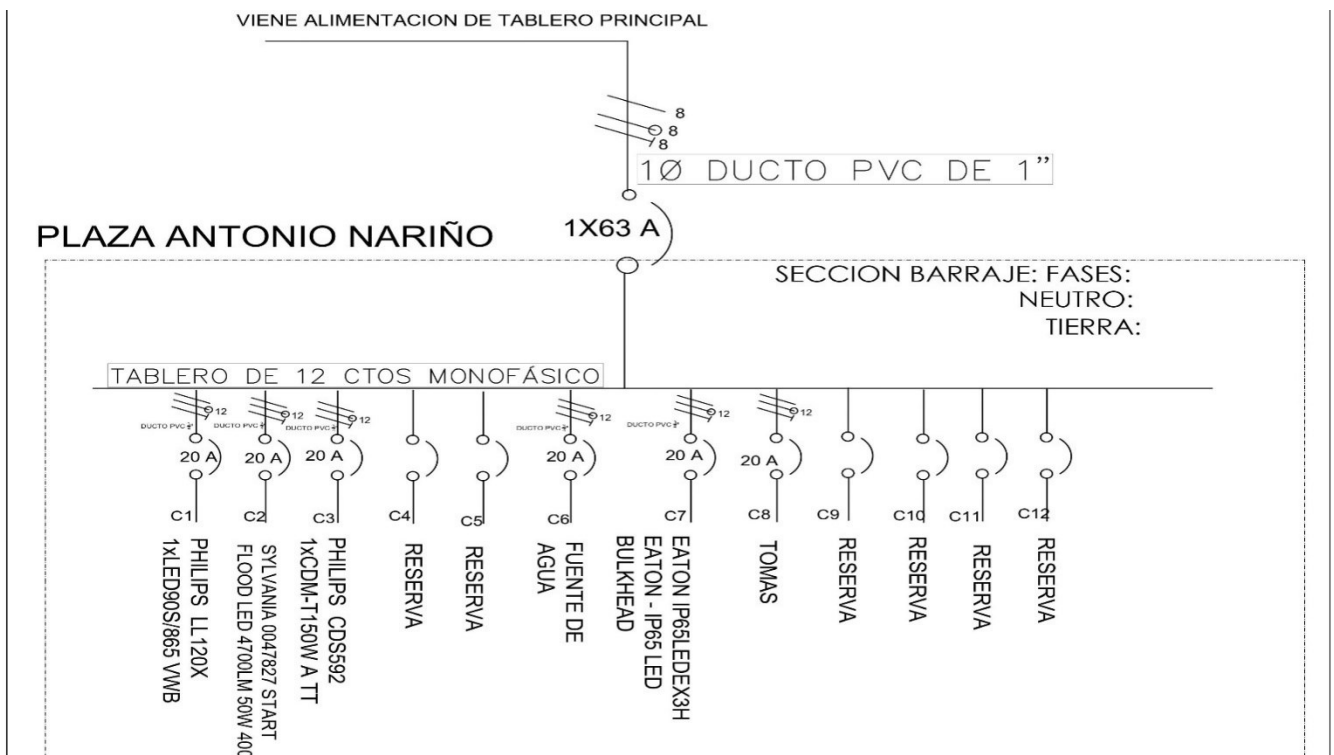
VIENE ALIMENTACION DE TABLERO PRINCIPAL

8
8
8

1Ø DUCTO PVC DE 1"

1X63 A

PLAZA ANTONIO NARIÑO

SECCION BARRAJE: FASES:
NEUTRO:
TIERRA:

TABLERO DE 12 CTOS MONOFÁSICO

12 12 12 12 12 12

DUCTO PVC DUCTO PVC DUCTO PVC DUCTO PVC DUCTO PVC

20 A 20 A 20 A 20 A 20 A 20 A

C1 C2 C3 C4 C5 C6 C7 C8 C9 C10 C11 C12

PHILIPS LL120X 1xLED90S/865 VWB

SYLVANIA 0047827 START FLOOD LED 4700LM 50W 40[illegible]

PHILIPS CDS592 1xCDM-T150W A TT

RESERVA

RESERVA

FUENTE DE AGUA

EATON IP65LEDEX3H EATON - IP65 LED BULKHEAD

TOMAS

RESERVA

RESERVA

RESERVA

RESERVA